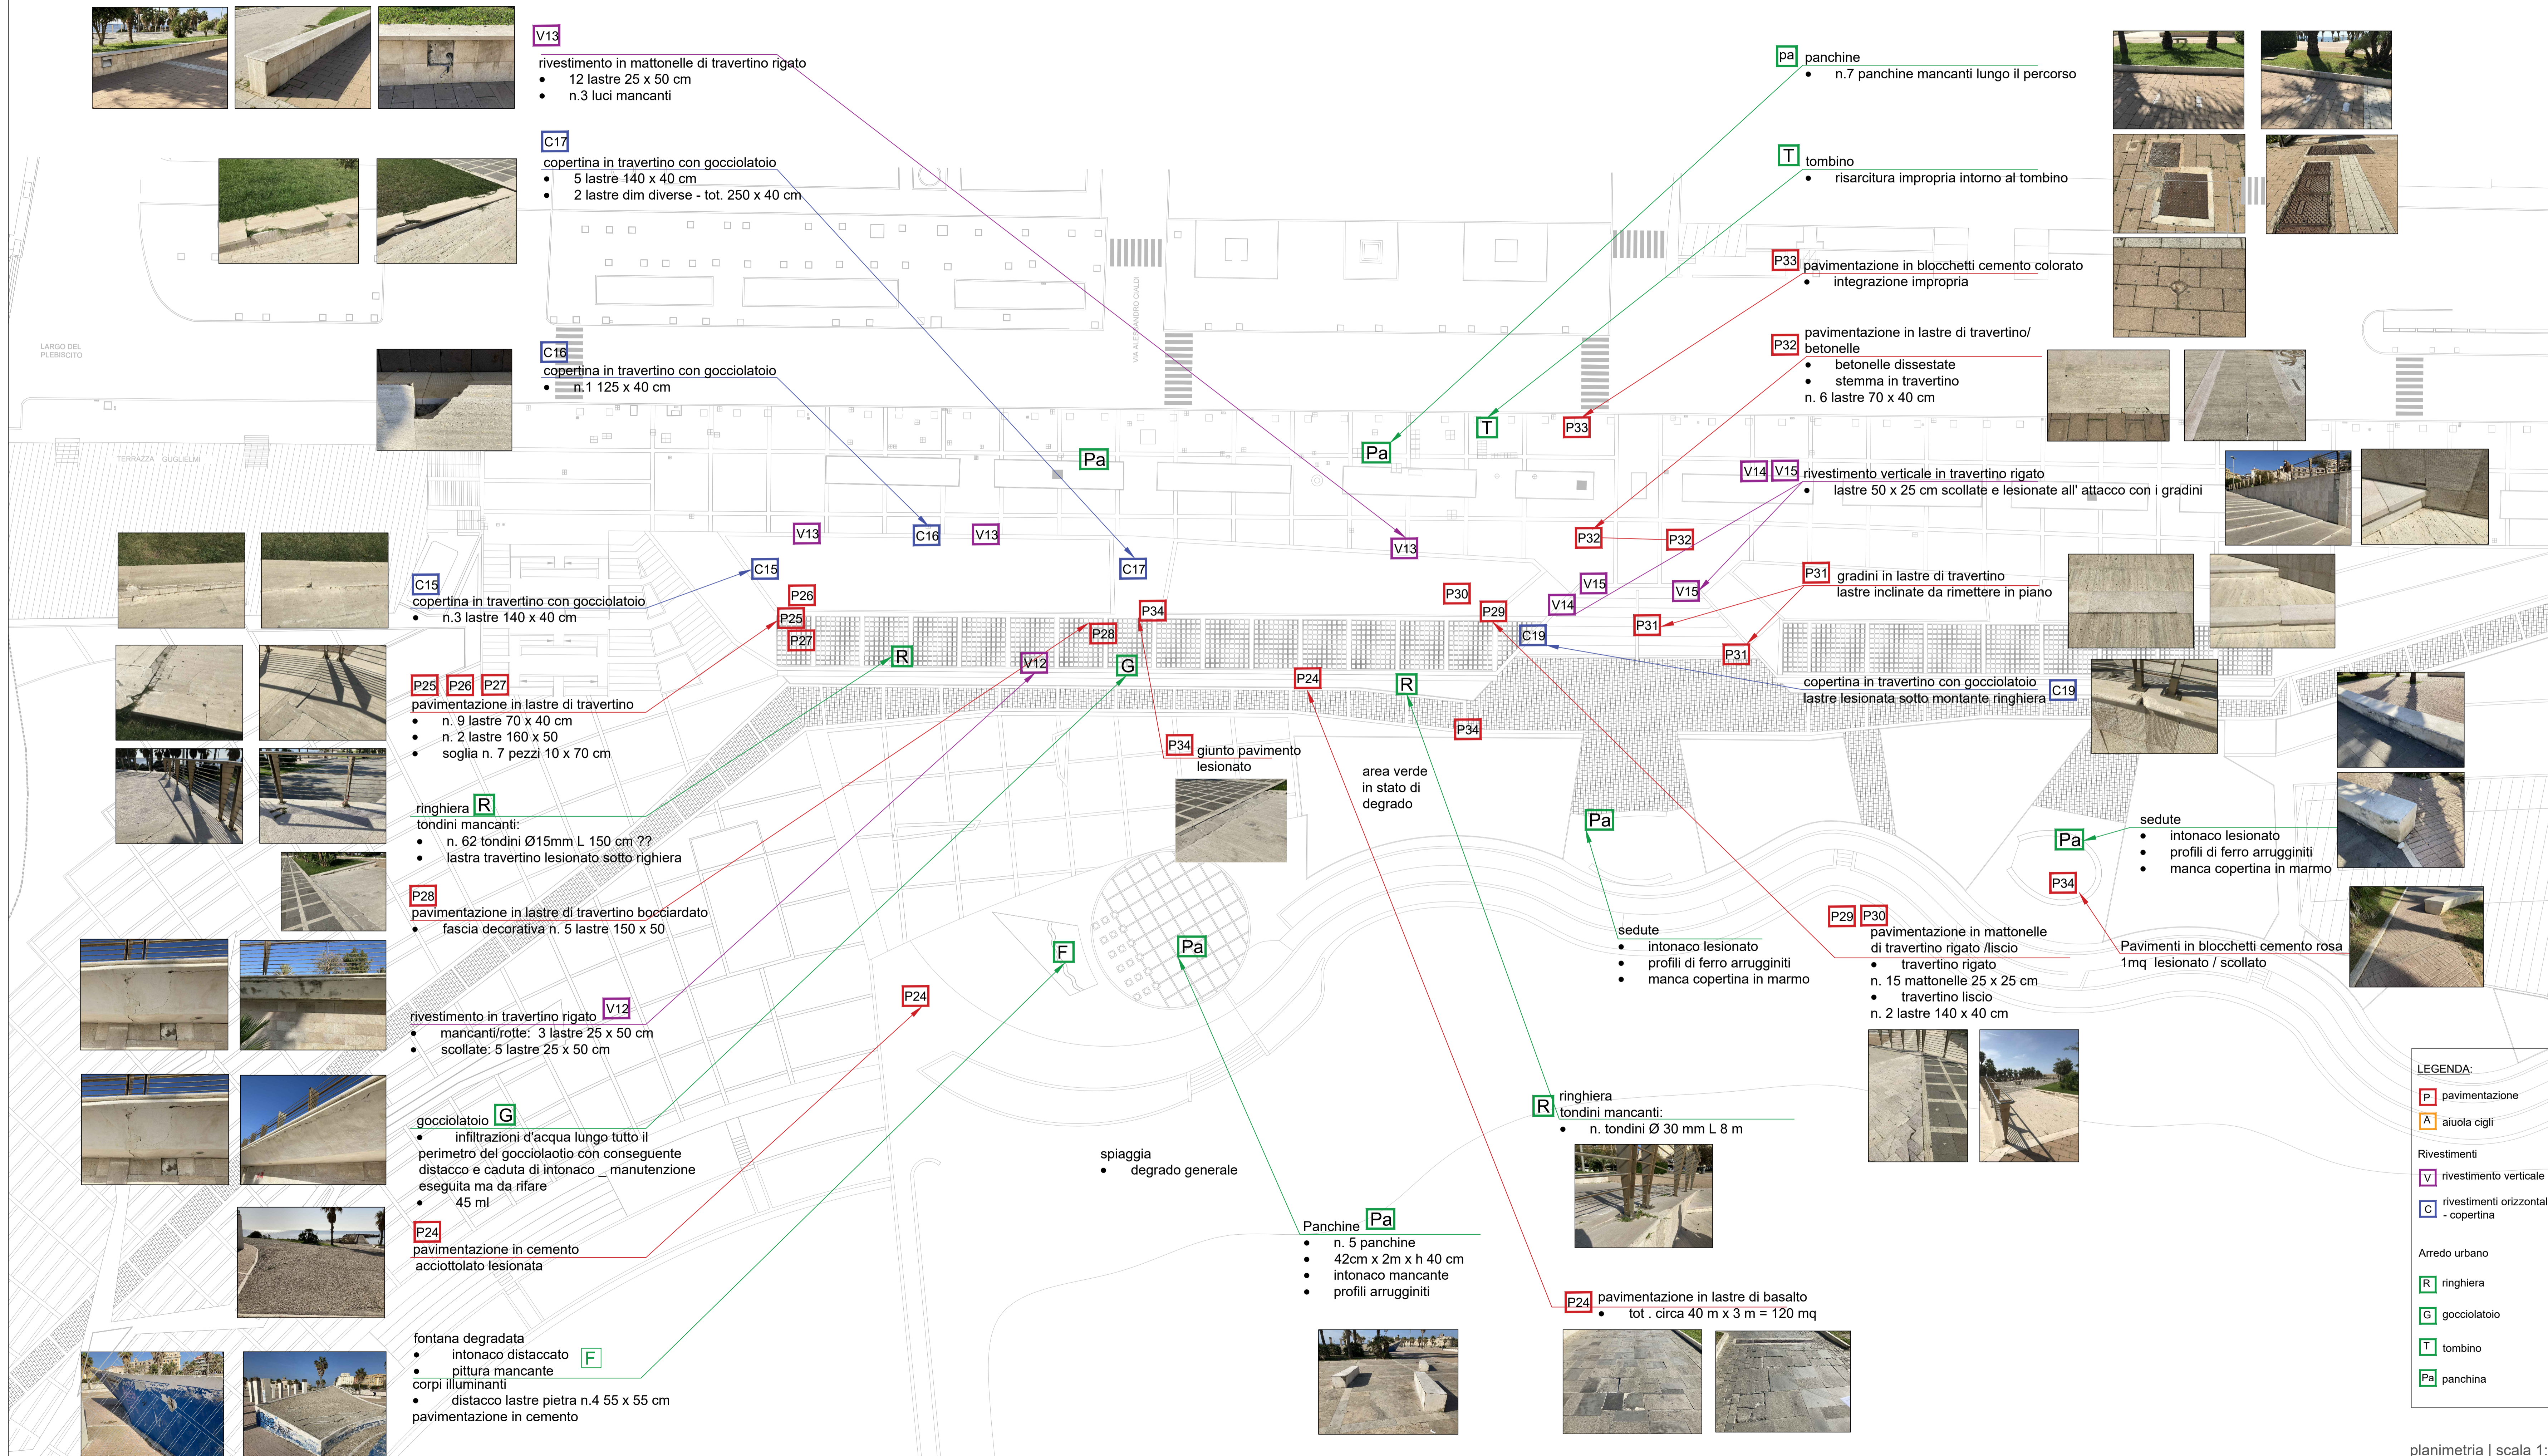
V13
rivestimento in mattonelle di travertino rigato
• 12 lastre 25 x 50 cm
• n.3 luci mancanti

C17
copertina in travertino con gocciolatoio
• 5 lastre 140 x 40 cm
• 2 lastre dim diverse - tot. 250 x 40 cm

C16
copertina in travertino con gocciolatoio
• n.1 125 x 40 cm

LARGO DEL PLEBISCITO

TERRAZZA GUGLIELMI

VIA ALESSANDRO CALDI

C15
copertina in travertino con gocciolatoio
• n.3 lastre 140 x 40 cm

P25 P26 P27
pavimentazione in lastre di travertino
• n. 9 lastre 70 x 40 cm
• n. 2 lastre 160 x 50
• soglia n. 7 pezzi 10 x 70 cm

ringhiera R
tondini mancanti:
• n. 62 tondini Ø15mm L 150 cm ??
• lastra travertino lesionato sotto righiera

P28
pavimentazione in lastre di travertino bocciardato
• fascia decorativa n. 5 lastre 150 x 50

rivestimento in travertino rigato V12
• mancanti/rotte: 3 lastre 25 x 50 cm
• scollate: 5 lastre 25 x 50 cm

gocciolatoio G
• infiltrazioni d'acqua lungo tutto il perimetro del gocciolaotio con conseguente distacco e caduta di intonaco _ manutenzione eseguita ma da rifare
• 45 ml

P24
pavimentazione in cemento acciottolato lesionata

fontana degradata
• intonaco distaccato
• pittura mancante F
corpi illuminanti
• distacco lastre pietra n.4 55 x 55 cm
pavimentazione in cemento

pa panchine
• n.7 panchine mancanti lungo il percorso

T tombino
• risarcitura impropria intorno al tombino

P33 pavimentazione in blocchetti cemento colorato
• integrazione impropria

P32 pavimentazione in lastre di travertino/ betonelle
• betonelle dissestate
• stemma in travertino
n. 6 lastre 70 x 40 cm

V14 V15 rivestimento verticale in travertino rigato
• lastre 50 x 25 cm scollate e lesionate all' attacco con i gradini

P31 gradini in lastre di travertino
lastre inclinate da rimettere in piano

copertina in travertino con gocciolatoio
lastre lesionata sotto montante ringhiera C19

Pa V13 C16 V13 C15 P26 P25 P27 R V12 P28 G P34 C17 V13 P30 P29 P32 P32 V15 V14 V15 C19 P31 P31 P24 R P34 T P33 Pa

P34 giunto pavimento lesionato

area verde in stato di degrado

Pa
sedute
• intonaco lesionato
• profili di ferro arrugginiti
• manca copertina in marmo

sedute
• intonaco lesionato
• profili di ferro arrugginiti
• manca copertina in marmo

Pa P34

P29 P30 pavimentazione in mattonelle di travertino rigato /liscio
• travertino rigato
n. 15 mattonelle 25 x 25 cm
• travertino liscio
n. 2 lastre 140 x 40 cm

Pavimenti in blocchetti cemento rosa
1mq lesionato / scollato

F Pa P24

spiaggia
• degrado generale

Panchine Pa
• n. 5 panchine
• 42cm x 2m x h 40 cm
• intonaco mancante
• profili arrugginiti

R ringhiera
tondini mancanti:
• n. tondini Ø 30 mm L 8 m

P24 pavimentazione in lastre di basalto
• tot . circa 40 m x 3 m = 120 mq

LEGENDA:
P pavimentazione
A aiuola cigli
Rivestimenti
V rivestimento verticale
C rivestimenti orizzontal - copertina
Arredo urbano
R ringhiera
G gocciolatoio
T tombino
Pa panchina

planimetria | scala 1: